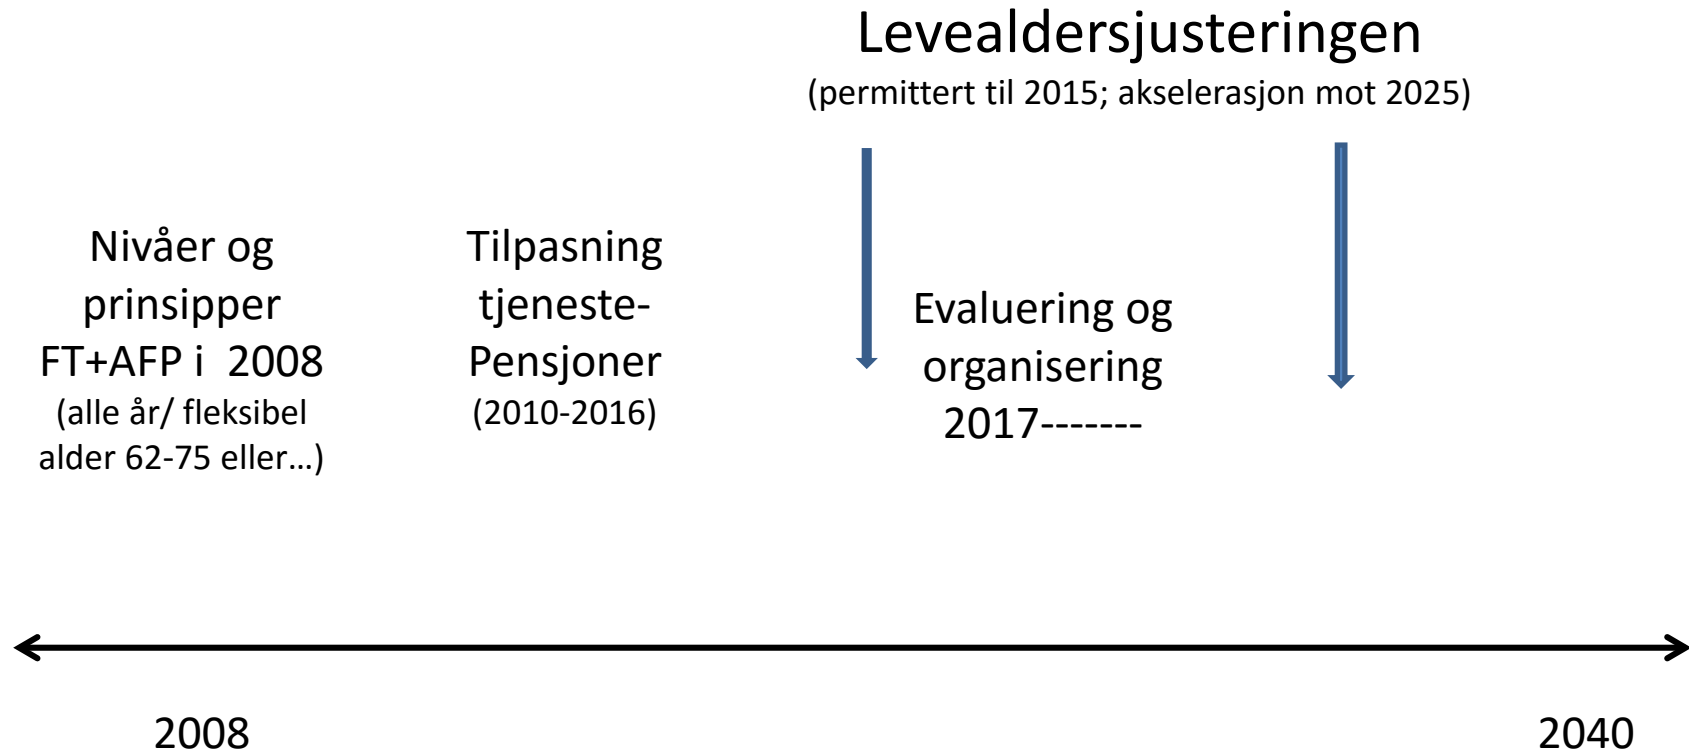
Levealdersjusteringen
(permittert til 2015; akselerasjon mot 2025)

Nivåer og prinsipper FT+AFP i 2008
(alle år/ fleksibel alder 62-75 eller…)

Tilpasning tjeneste-Pensjoner
(2010-2016)

Evaluering og organisering 2017-------

2008

2040